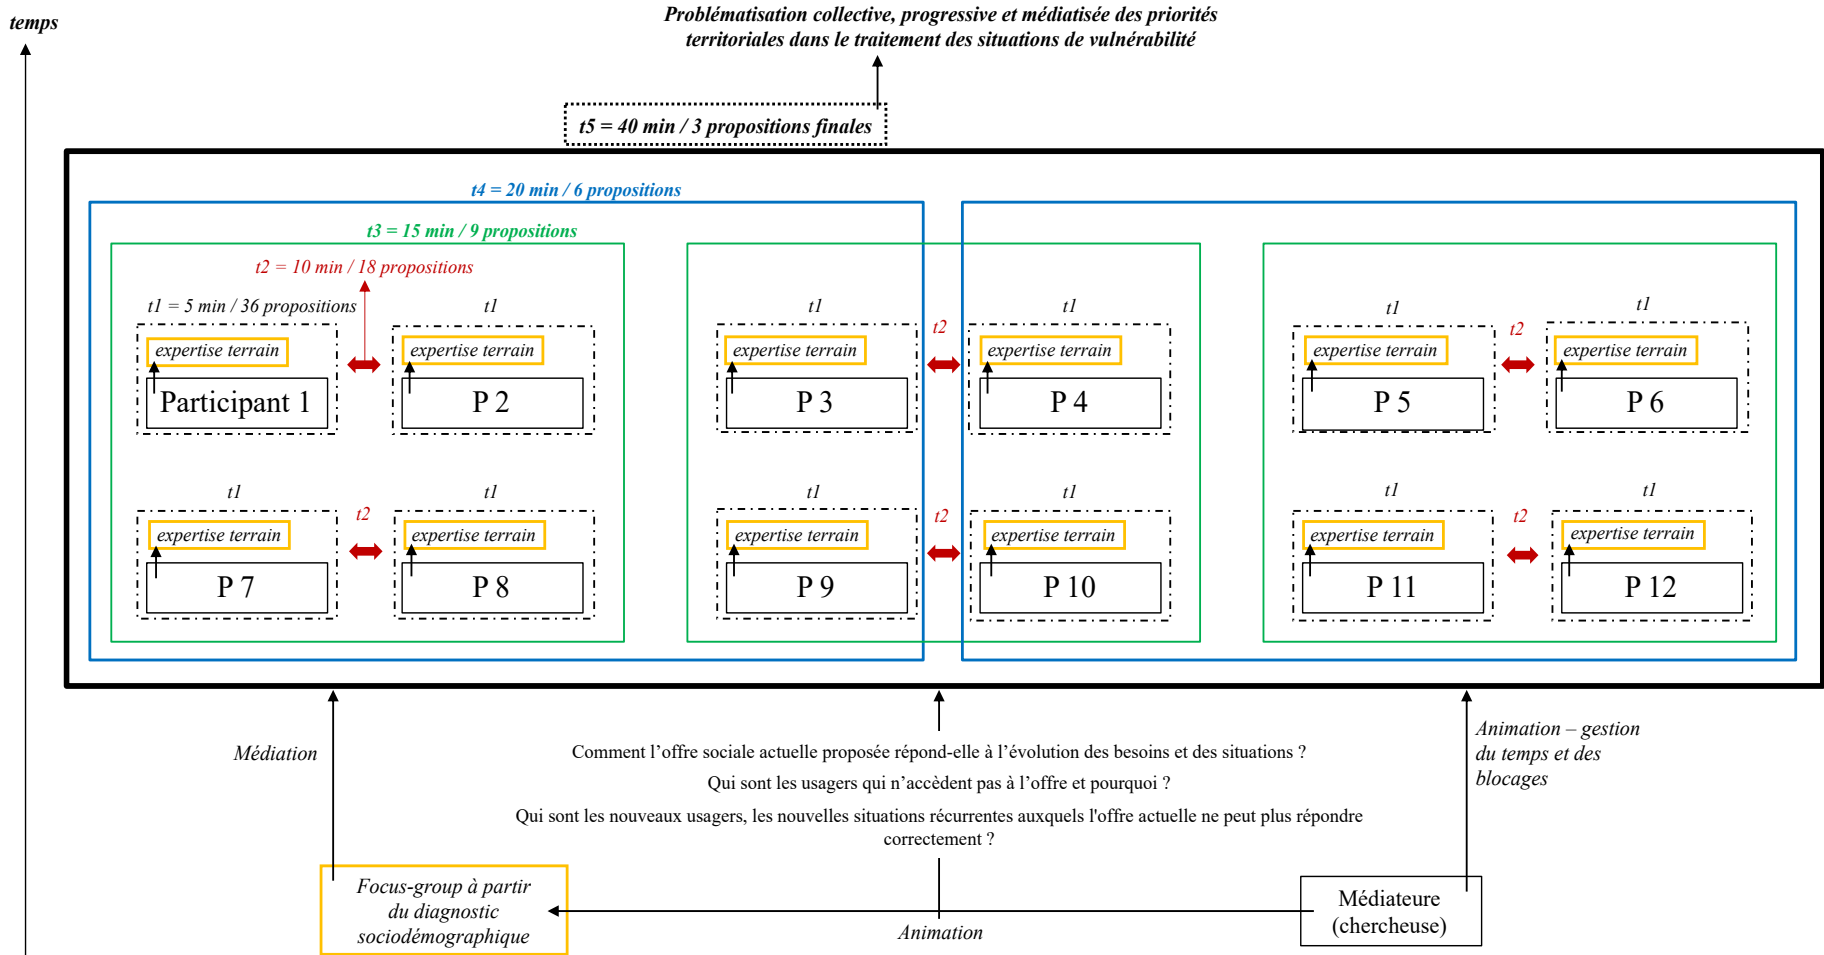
temps

Problématisation collective, progressive et médiatisée des priorités territoriales dans le traitement des situations de vulnérabilité

t5 = 40 min / 3 propositions finales

t4 = 20 min / 6 propositions

t3 = 15 min / 9 propositions

t2 = 10 min / 18 propositions

t1 = 5 min / 36 propositions

expertise terrain
Participant 1

t1
expertise terrain
P 2

t1
expertise terrain
P 3

t2

t1
expertise terrain
P 4

t1
expertise terrain
P 5

t2

t1
expertise terrain
P 6

t1
expertise terrain
P 7

t2

t1
expertise terrain
P 8

t1
expertise terrain
P 9

t2

t1
expertise terrain
P 10

t1
expertise terrain
P 11

t2

t1
expertise terrain
P 12

Médiation

Comment l’offre sociale actuelle proposée répond-elle à l’évolution des besoins et des situations ?

Qui sont les usagers qui n’accèdent pas à l’offre et pourquoi ?

Qui sont les nouveaux usagers, les nouvelles situations récurrentes auxquels l'offre actuelle ne peut plus répondre correctement ?

Animation – gestion du temps et des blocages

Focus-group à partir du diagnostic sociodémographique

Animation

Médiateure (chercheuse)